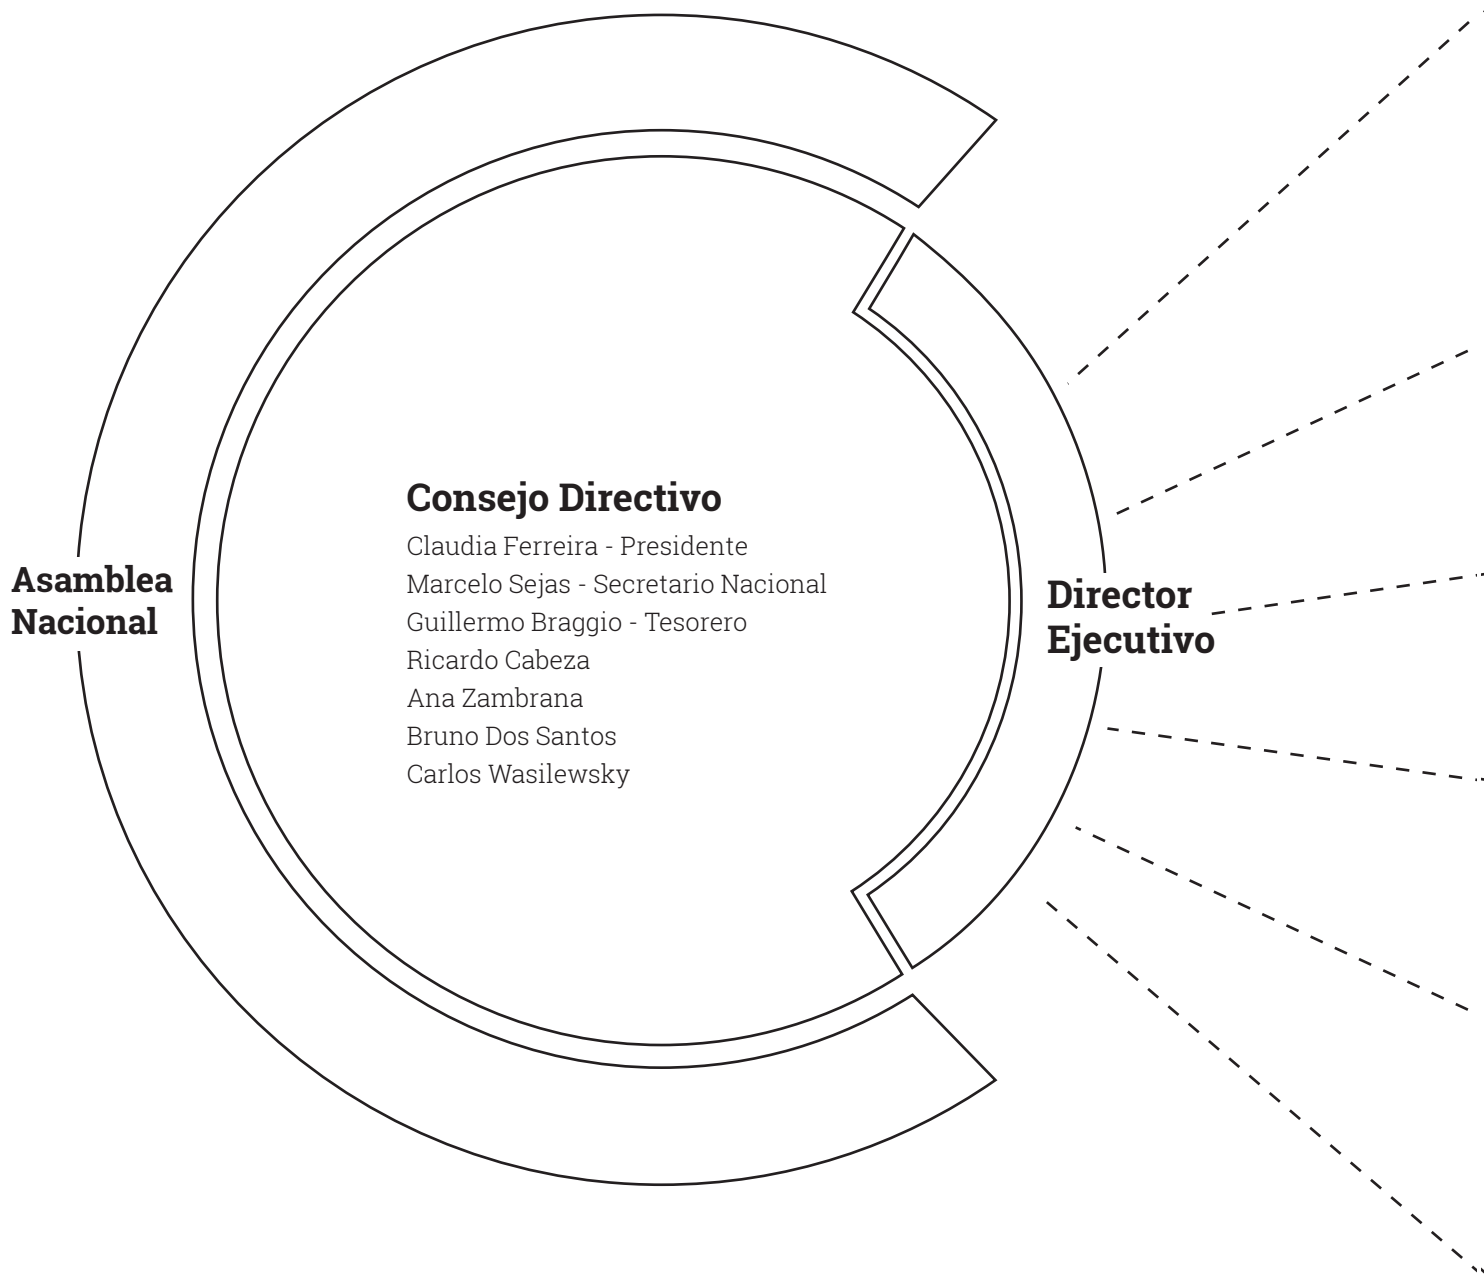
Asamblea Nacional

Consejo Directivo
Claudia Ferreira - Presidente
Marcelo Sejas - Secretario Nacional
Guillermo Braggio - Tesorero
Ricardo Cabeza
Ana Zambrana
Bruno Dos Santos
Carlos Wasilewsky

Director Ejecutivo